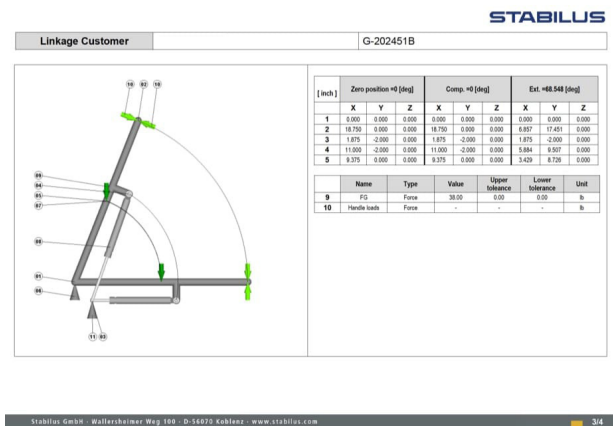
STABILUS

| Linkage Customer | | G-202451B |
|---|---|---|

16 02 10
09
04
05
07
08
01
06
11 03

| [inch] | Zero position =0 [deg] | | | Comp. =0 [deg] | | | Ext. =68.548 [deg] | | |
|---|---|---|---|---|---|---|---|---|---|
| | X | Y | Z | X | Y | Z | X | Y | Z |
| 1 | 0.000 | 0.000 | 0.000 | 0.000 | 0.000 | 0.000 | 0.000 | 0.000 | 0.000 |
| 2 | 18.750 | 0.000 | 0.000 | 18.750 | 0.000 | 0.000 | 6.857 | 17.451 | 0.000 |
| 3 | 1.875 | -2.000 | 0.000 | 1.875 | -2.000 | 0.000 | 1.875 | -2.000 | 0.000 |
| 4 | 11.000 | -2.000 | 0.000 | 11.000 | -2.000 | 0.000 | 5.884 | 9.507 | 0.000 |
| 5 | 9.375 | 0.000 | 0.000 | 9.375 | 0.000 | 0.000 | 3.429 | 8.726 | 0.000 |

| | Name | Type | Value | Upper toleance | Lower tolerance | Unit |
|---|---|---|---|---|---|---|
| 9 | FG | Force | 38.00 | 0.00 | 0.00 | lb |
| 10 | Handle loads | Force | - | - | - | lb |

Stabilus GmbH · Wallersheimer Weg 100 · D-56070 Koblenz · www.stabilus.com

3/4